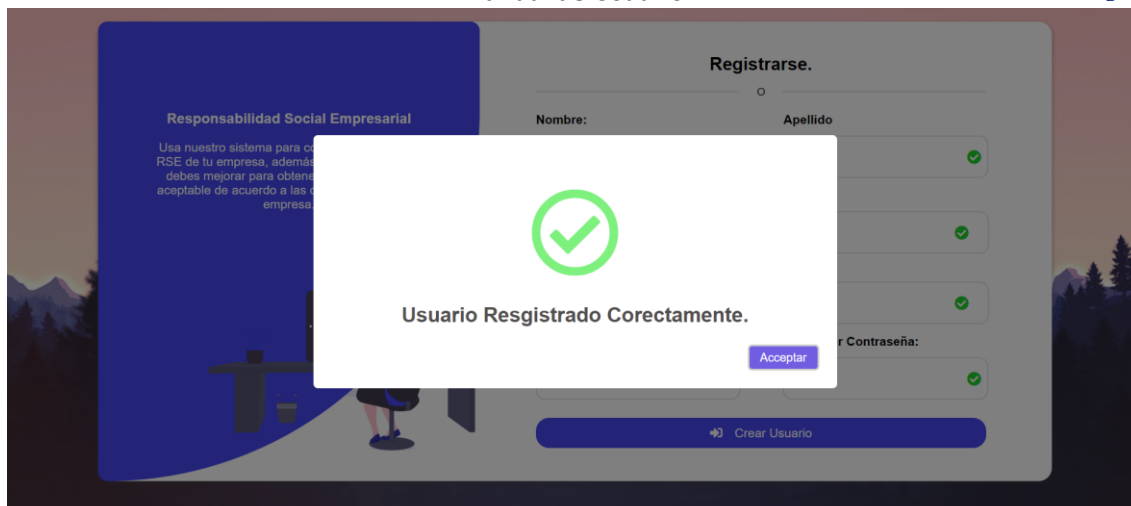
Registrarse.

o

Responsabilidad Social Empresarial

Usa nuestro sistema para co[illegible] RSE de tu empresa, además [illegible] debes mejorar para obtene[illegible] aceptable de acuerdo a las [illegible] empresa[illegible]

Nombre:

Apellido

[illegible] Contraseña:

Usuario Resgistrado Corectamente.

Aceptar

Crear Usuario